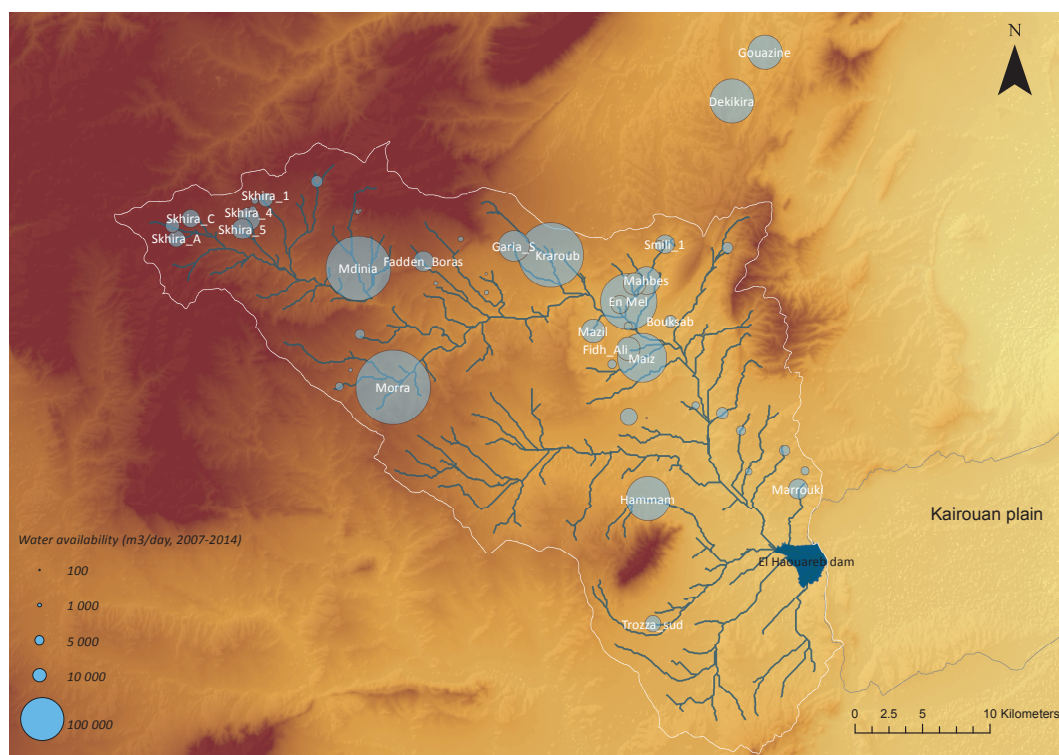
N

Gouazine

Dekikira

Skhira_1
Skhira_C
Skhira_4
Skhira_5
Skhira_A
Mdinia
Fadden_Boras
Garia_S
Kraroub
Smili_1
Mahbes
En Mel
Bouksab
Mazil
Fidh_Ali
Maiz
Morra
Hammam
Marrouki
Kairouan plain
El Haouareb dam
Trozza_sud

Water availability (m3/day, 2007-2014)
100
1 000
5 000
10 000
100 000

0 2.5 5 10 Kilometers